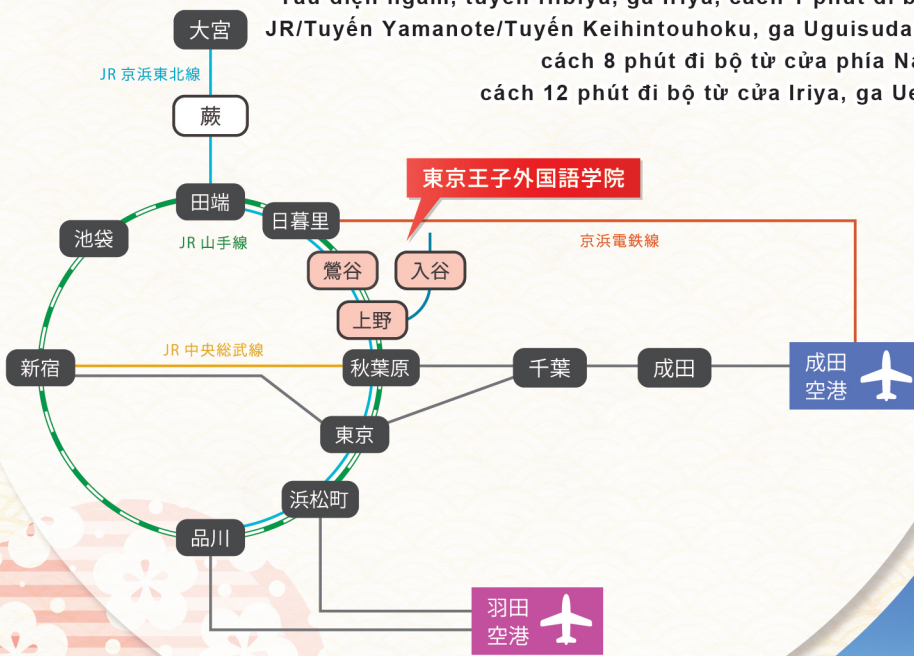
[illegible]
JR/Tuyến Yamanote/Tuyến Keihintouhoku, ga Uguisuda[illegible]
cách 8 phút đi bộ từ cửa phía Na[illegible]
cách 12 phút đi bộ từ cửa Iriya, ga Ue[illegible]

大宮
JR 京浜東北線
蕨
東京王子外国語学院
田端
日暮里
池袋
JR 山手線
京浜電鉄線
鶯谷
入谷
上野
JR 中央総武線
新宿
秋葉原
千葉
成田
成田空港
東京
浜松町
品川
羽田空港